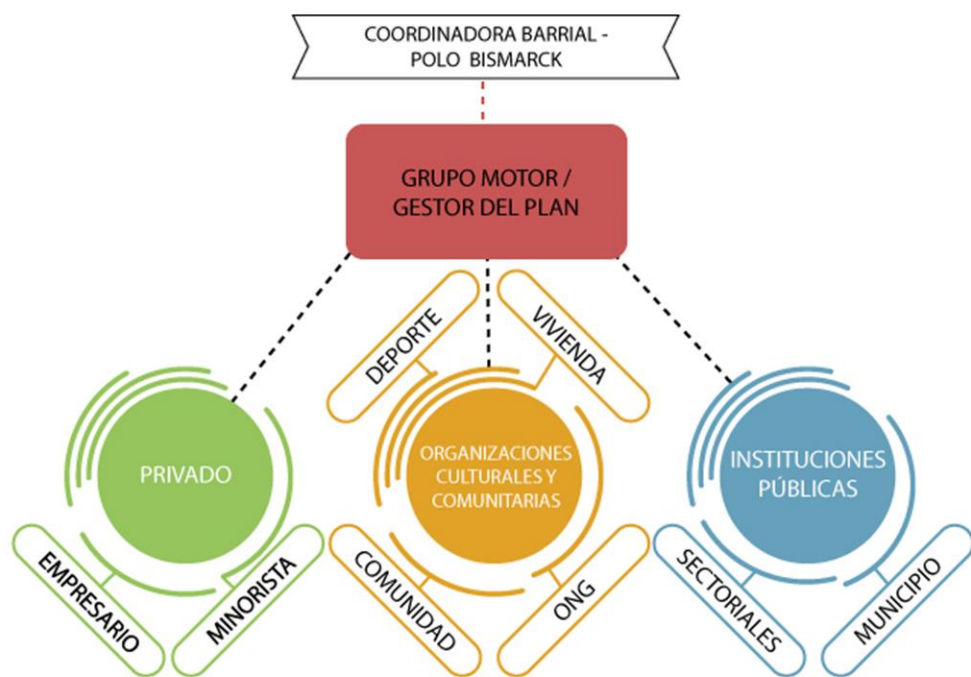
COORDINADORA BARRIAL - POLO BISMARCK

GRUPO MOTOR / GESTOR DEL PLAN

DEPORTE

VIVIENDA

PRIVADO

ORGANIZACIONES CULTURALES Y COMUNITARIAS

INSTITUCIONES PÚBLICAS

EMPRESARIO

MINORISTA

COMUNIDAD

ONG

SECTORIALES

MUNICIPIO